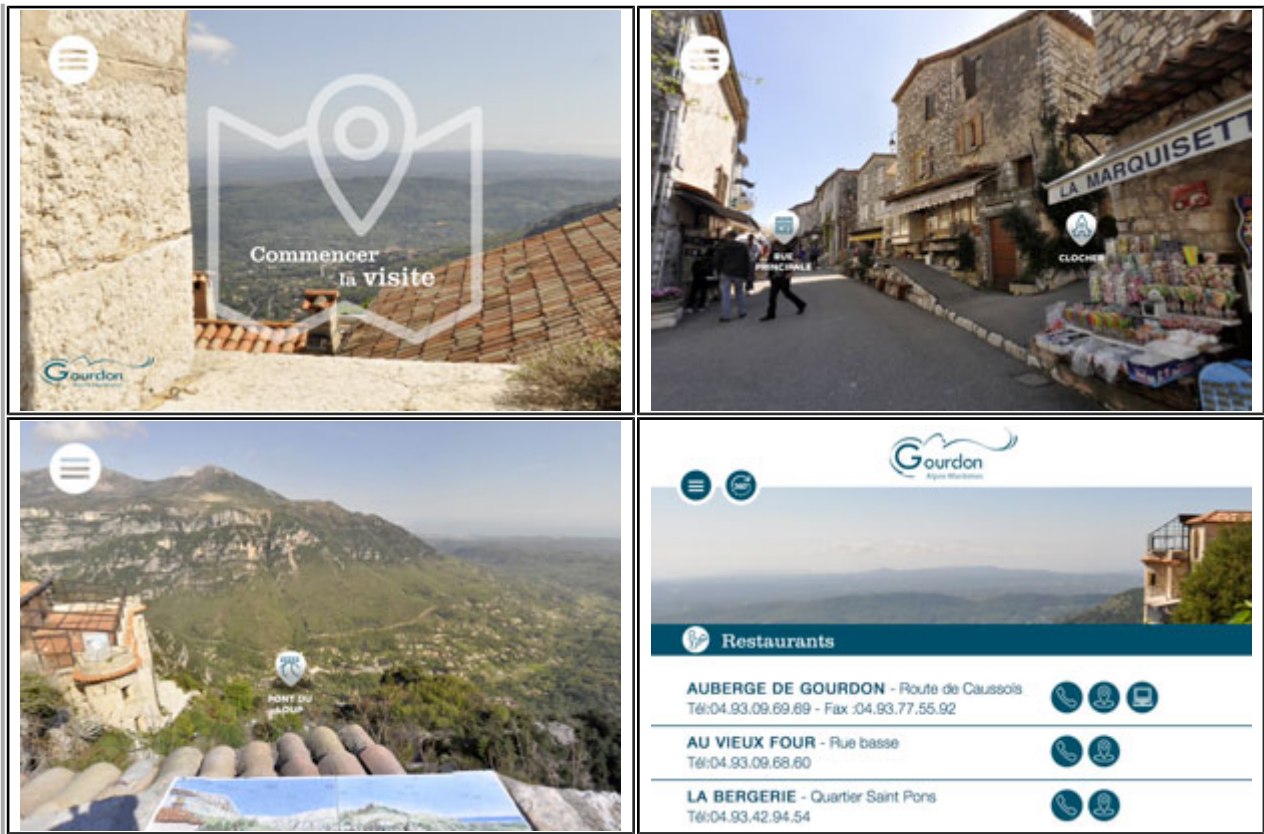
Commencer la visite

Gourdon

LA MARQUISETT

RUE PRINCIPALE

CLOCHER

PONT DU LOUP

Gourdon
Alpes Maritimes

Restaurants

AUBERGE DE GOURDON - Route de Caussols
Tél:04.93.09.69.69 - Fax :04.93.77.55.92

AU VIEUX FOUR - Rue basse
Tél:04.93.09.68.60

LA BERGERIE - Quartier Saint Pons
Tél:04.93.42.94.54